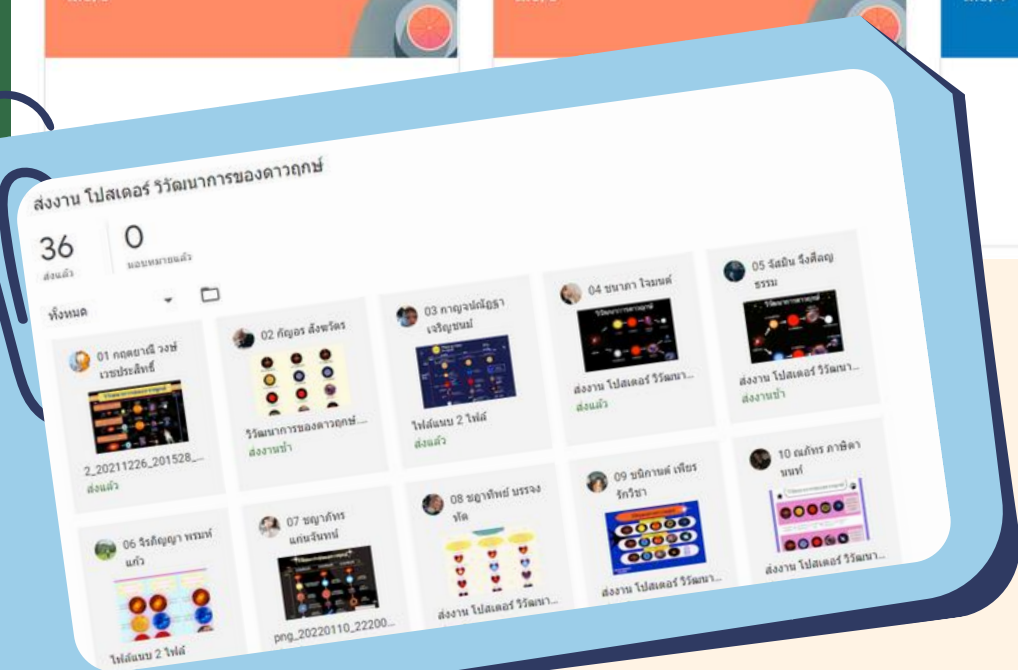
ส่งงาน โปสเตอร์ วิวัฒนาการของดาวฤกษ์

36
ส่งแล้ว

0
มอบหมายแล้ว

ทั้งหมด

01 กฤตยาณี วงษ์เวชประสิทธิ์
2_20211226_201528_...
ส่งแล้ว

02 กัญอร สังขวัตร
วิวัฒนาการของดาวฤกษ์...
ส่งงานช้า

03 กาญจน์ณัฐธา เจริญชนม์
ไฟล์แนบ 2 ไฟล์
ส่งแล้ว

04 ชนาดา ใจมนต์
ส่งงาน โปสเตอร์ วิวัฒนา...
ส่งแล้ว

05 รัสมิน รุ่งศิลญธรรม
ส่งงาน โปสเตอร์ วิวัฒนา...
ส่งงานช้า

06 จิรภิญญา พรมทัแก้ว
ไฟล์แนบ 2 ไฟล์

07 ชญาภัทร แก่นจันทน์
png_20220110_22200...

08 ชญาทิพย์ บรรจงทัด
ส่งงาน โปสเตอร์ วิวัฒนา...

09 ชนิกานต์ เพียรรักวิชา
ส่งงาน โปสเตอร์ วิวัฒนา...

10 ณภัทร ภาษิตานนท์
ส่งงาน โปสเตอร์ วิวัฒนา...